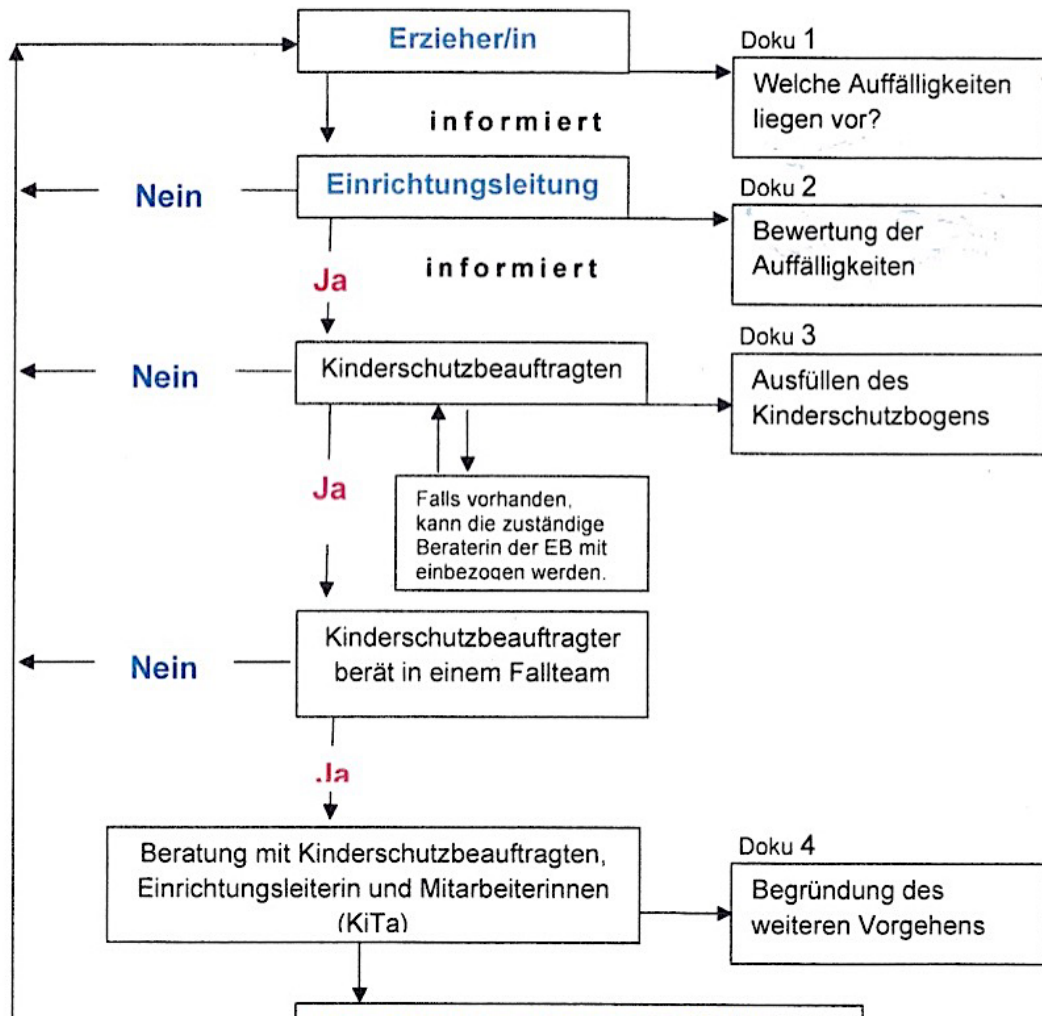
Erzieher/in

Doku 1

Welche Auffälligkeiten liegen vor?

informiert

Nein

Einrichtungsleitung

Doku 2

Bewertung der Auffälligkeiten

Ja

informiert

Nein

Kinderschutzbeauftragten

Doku 3

Ausfüllen des Kinderschutzbogens

Ja

Falls vorhanden, kann die zuständige Beraterin der EB mit einbezogen werden.

Nein

Kinderschutzbeauftragter berät in einem Fallteam

Ja

Beratung mit Kinderschutzbeauftragten, Einrichtungsleiterin und Mitarbeiterinnen (KiTa)

Doku 4

Begründung des weiteren Vorgehens